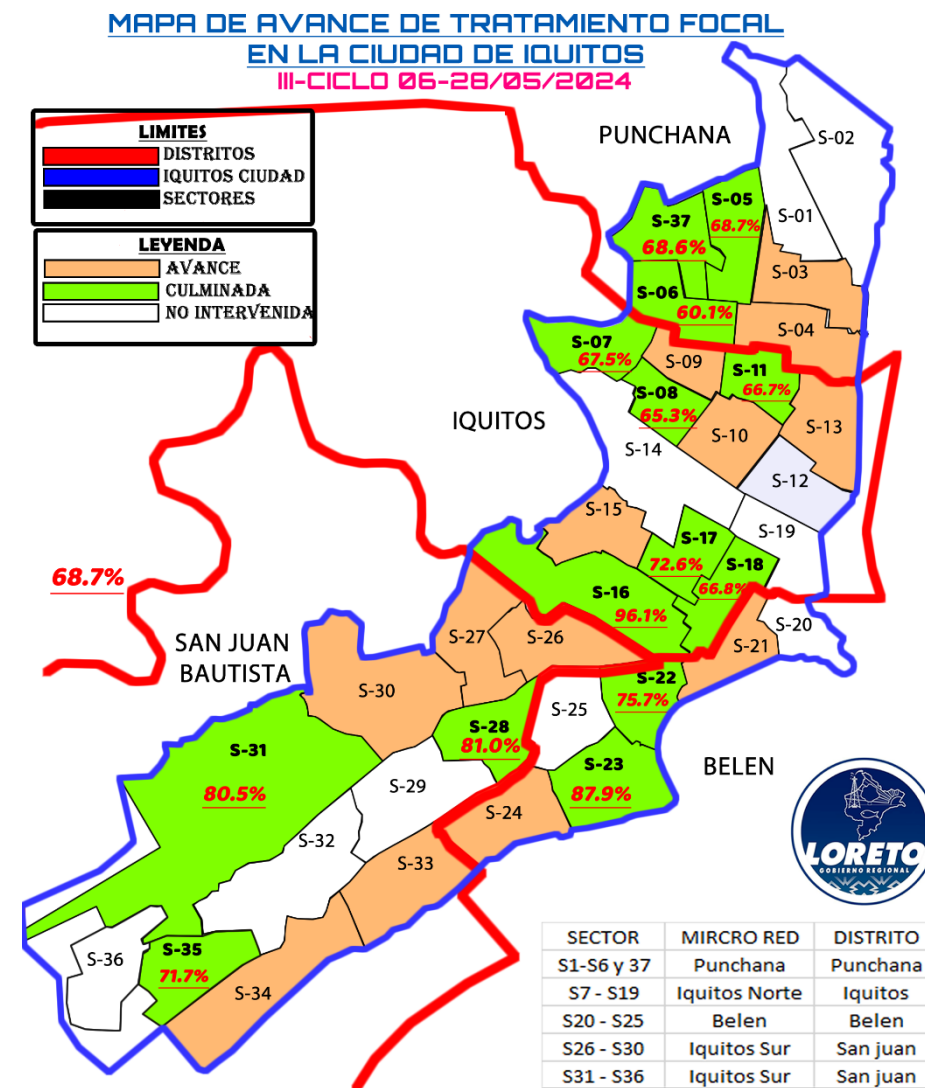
MAPA DE AVANCE DE TRATAMIENTO FOCAL
EN LA CIUDAD DE IQUITOS
III-CICLO 06-28/05/2024

LIMITES
DISTRITOS
IQUITOS CIUDAD
SECTORES

LEYENDA
AVANCE
CULMINADA
NO INTERVENIDA

PUNCHANA
S-02
S-01
S-05
68.7%
S-37
68.6%
S-03
S-06
60.1%
S-04
S-07
67.5%
S-09
S-11
66.7%
S-08
65.3%
S-13
IQUITOS
S-14
S-10
S-12
S-15
S-19
S-17
72.6%
S-18
66.8%
68.7%
S-16
96.1%
S-20
S-27
S-26
S-21
SAN JUAN BAUTISTA
S-30
S-22
75.7%
S-25
S-28
81.0%
S-31
80.5%
S-23
87.9%
BELEN
S-29
S-24
S-32
S-33
S-36
S-35
71.7%
S-34
LORETO
GOBIERNO REGIONAL

| SECTOR | MIRCRO RED | DISTRITO |
|---|---|---|
| S1-S6 y 37 | Punchana | Punchana |
| S7 - S19 | Iquitos Norte | Iquitos |
| S20 - S25 | Belen | Belen |
| S26 - S30 | Iquitos Sur | San juan |
| S31 - S36 | Iquitos Sur | San juan |